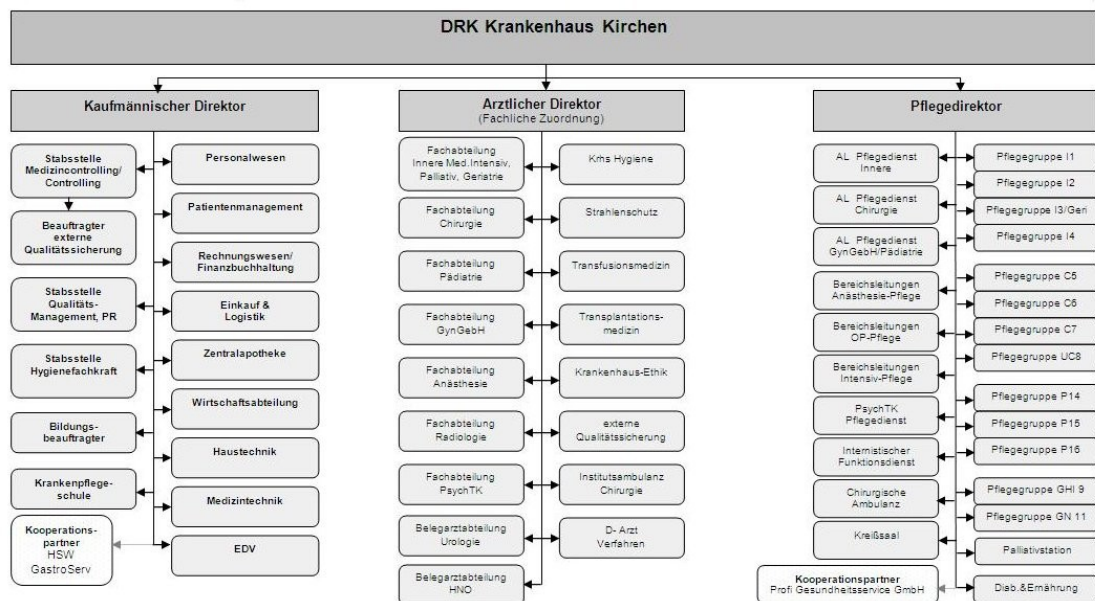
DRK Krankenhaus Kirchen

Kaufmännischer Direktor

Stabsstelle Medizincontrolling/ Controlling

Beauftragter externe Qualitätssicherung

Stabsstelle Qualitäts-Management, PR

Stabsstelle Hygienefachkraft

Bildungsbeauftragter

Krankenpflegeschule

Kooperationspartner HSW GastroServ

Personalwesen

Patientenmanagement

Rechnungswesen/ Finanzbuchhaltung

Einkauf & Logistik

Zentralapotheke

Wirtschaftsabteilung

Haustechnik

Medizintechnik

EDV

Arztlicher Direktor
(Fachliche Zuordnung)

Fachabteilung Innere Med. Intensiv, Palliativ, Geriatrie

Fachabteilung Chirurgie

Fachabteilung Pädiatrie

Fachabteilung GynGebH

Fachabteilung Anästhesie

Fachabteilung Radiologie

Fachabteilung PsychTK

Belegarztabteilung Urologie

Belegarztabteilung HNO

Krhs Hygiene

Strahlenschutz

Transfusionsmedizin

Transplantationsmedizin

Krankenhaus-Ethik

externe Qualitätssicherung

Institutsambulanz Chirurgie

D- Arzt Verfahren

Pflegedirektor

AL Pflegedienst Innere

AL Pflegedienst Chirurgie

AL Pflegedienst GynGebH/Pädiatrie

Bereichsleitungen Anästhesie-Pflege

Bereichsleitungen OP-Pflege

Bereichsleitungen Intensiv-Pflege

PsychTK Pflegedienst

Internistischer Funktionsdienst

Chirurgische Ambulanz

Kreißsaal

Kooperationspartner
Profi Gesundheitsservice GmbH

Pflegegruppe I1

Pflegegruppe I2

Pflegegruppe I3/Geri

Pflegegruppe I4

Pflegegruppe C5

Pflegegruppe C6

Pflegegruppe C7

Pflegegruppe UC8

Pflegegruppe P14

Pflegegruppe P15

Pflegegruppe P16

Pflegegruppe GHI 9

Pflegegruppe GN 11

Palliativstation

Diab.&Ernährung